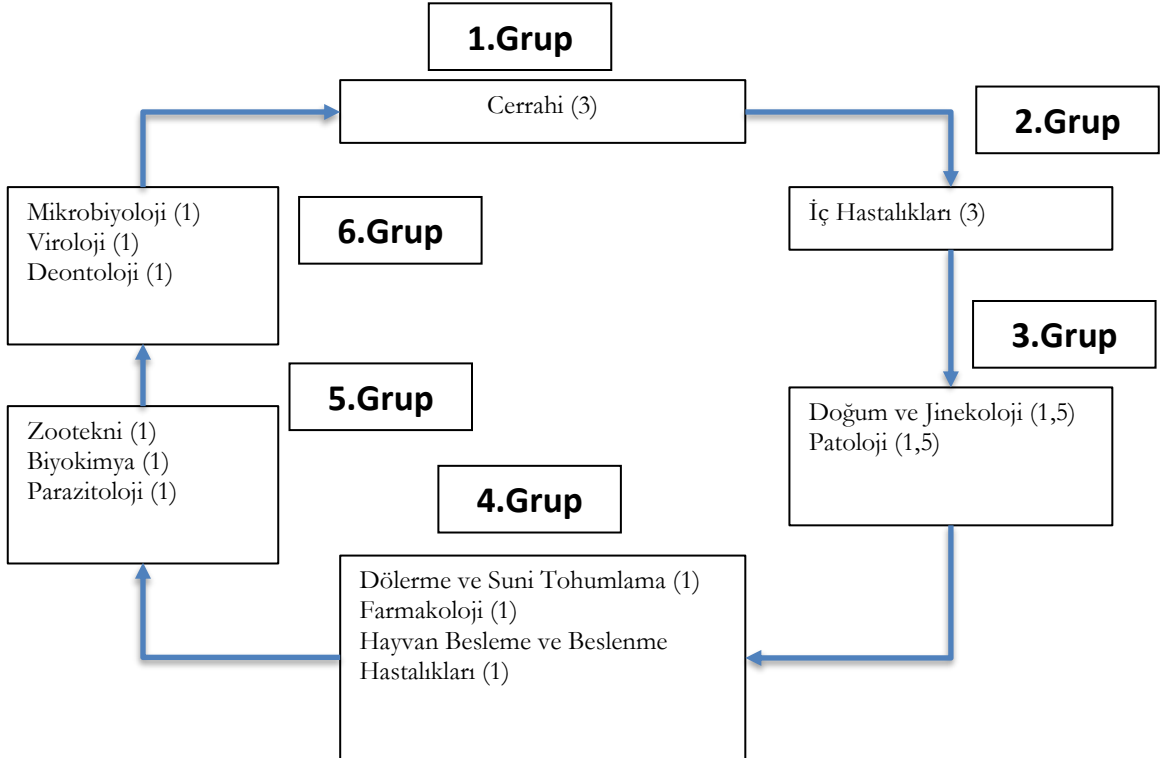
1.Grup

Cerrahi (3)

2.Grup

İç Hastalıkları (3)

3.Grup

Doğum ve Jinekoloji (1,5)
Patoloji (1,5)

4.Grup

Dölerme ve Suni Tohumlama (1)
Farmakoloji (1)
Hayvan Besleme ve Beslenme Hastalıkları (1)

5.Grup

Zootekni (1)
Biyokimya (1)
Parazitoloji (1)

6.Grup

Mikrobiyoloji (1)
Viroloji (1)
Deontoloji (1)